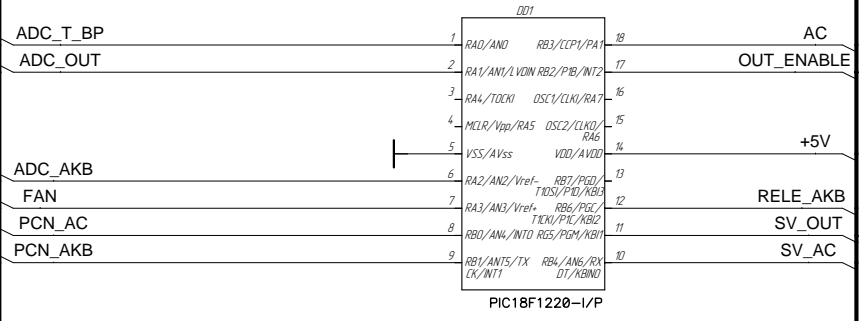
DD1

ADC_T_BP
1 RA0/AN0
RB3/CCP1/PA1 18
AC

ADC_OUT
2 RA1/AN1/LVDIN
RB2/P1B/INT2 17
OUT_ENABLE

3 RA4/T0CKI
OSC1/CLKI/RA7 16

4 MCLR/Vpp/RA5
OSC2/CLKO/RA6 15

5 VSS/AVss
VDD/AVDD 14
+5V

ADC_AKB
6 RA2/AN2/Vref-
RB7/PGD/T1OSI/P1D/KBI3 13

FAN
7 RA3/AN3/Vref+
RB6/PGC/T1CKI/P1C/KBI2 12
RELE_AKB

PCN_AC
8 RB0/AN4/INT0
RG5/PGM/KBI1 11
SV_OUT

PCN_AKB
9 RB1/AN5/TX CK/INT1
RB4/AN6/RX DT/KBIN0 10
SV_AC

PIC18F1220-I/P